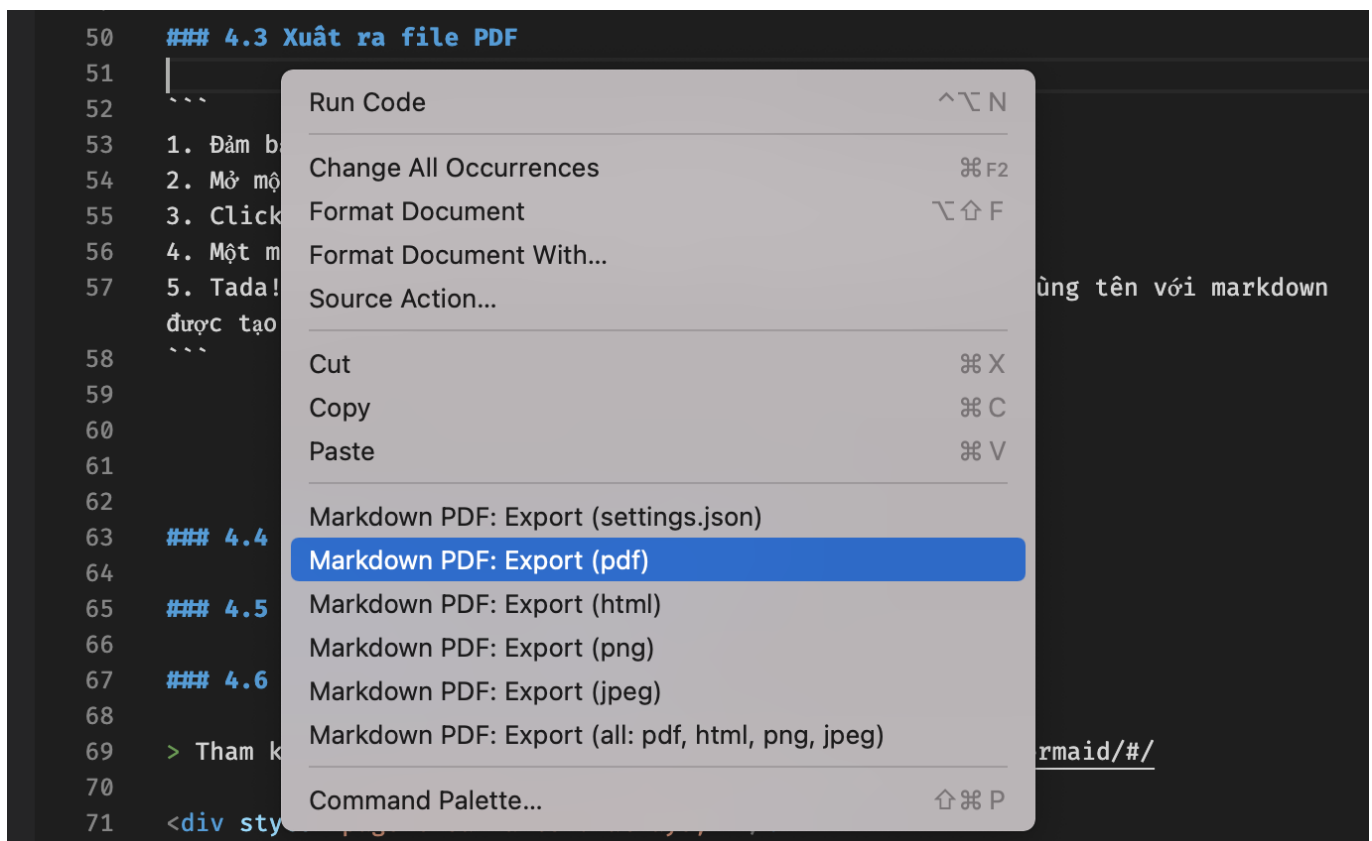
50 ### 4.3 Xuất ra file PDF
51
52 ```
53 1. Đảm b
54 2. Mở mộ
55 3. Click
56 4. Một m
57 5. Tada! ùng tên với markdown
được tạo
58 ```
59
60
61
62
63 ### 4.4
64
65 ### 4.5
66
67 ### 4.6
68
69 > Tham k rmaid/#/
70
71 <div sty

Run Code ^⌥N
Change All Occurrences ⌘F2
Format Document ⌥⇧F
Format Document With...
Source Action...
Cut ⌘X
Copy ⌘C
Paste ⌘V
Markdown PDF: Export (settings.json)
Markdown PDF: Export (pdf)
Markdown PDF: Export (html)
Markdown PDF: Export (png)
Markdown PDF: Export (jpeg)
Markdown PDF: Export (all: pdf, html, png, jpeg)
Command Palette... ⇧⌘P